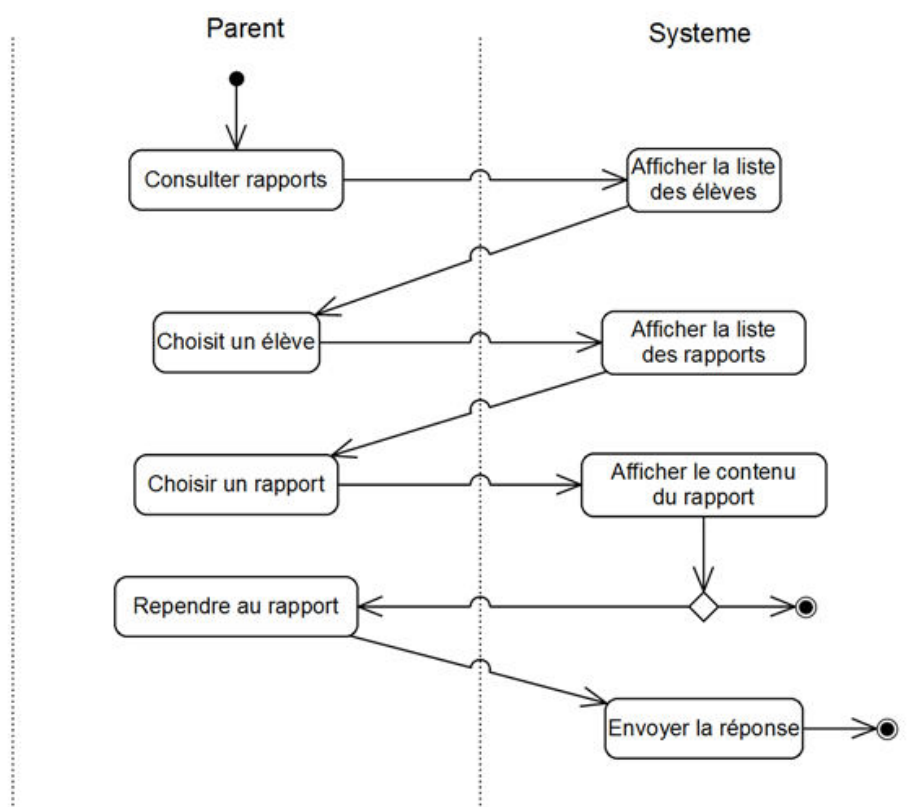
Parent

Systeme

Consulter rapports

Afficher la liste des élèves

Choisit un élève

Afficher la liste des rapports

Choisir un rapport

Afficher le contenu du rapport

Rependre au rapport

Envoyer la réponse